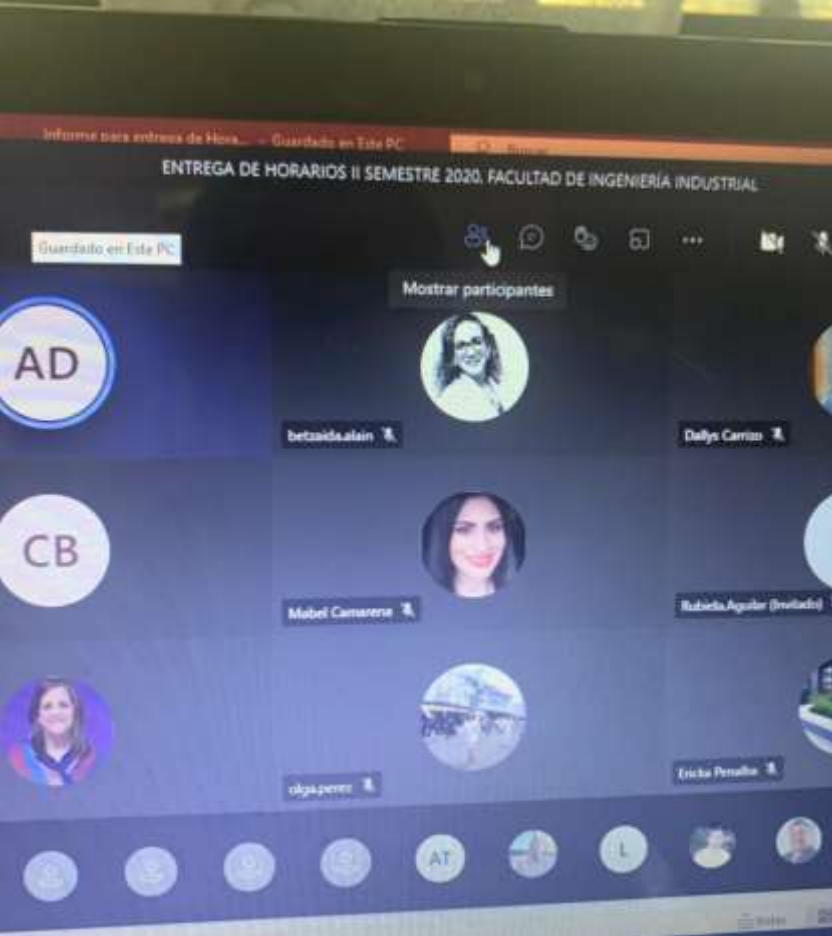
Informe para entrega de Hora... - Guardado en Este PC

ENTREGA DE HORARIOS II SEMESTRE 2020. FACULTAD DE INGENIERÍA INDUSTRIAL

Guardado en Este PC

Mostrar participantes

AD

betzaida.alain

Dallys Carrizo

CB

Mabel Camarena

Rubiela.Aguilar (Invitado)

olga.perez

Ericka Penalba

AT

L